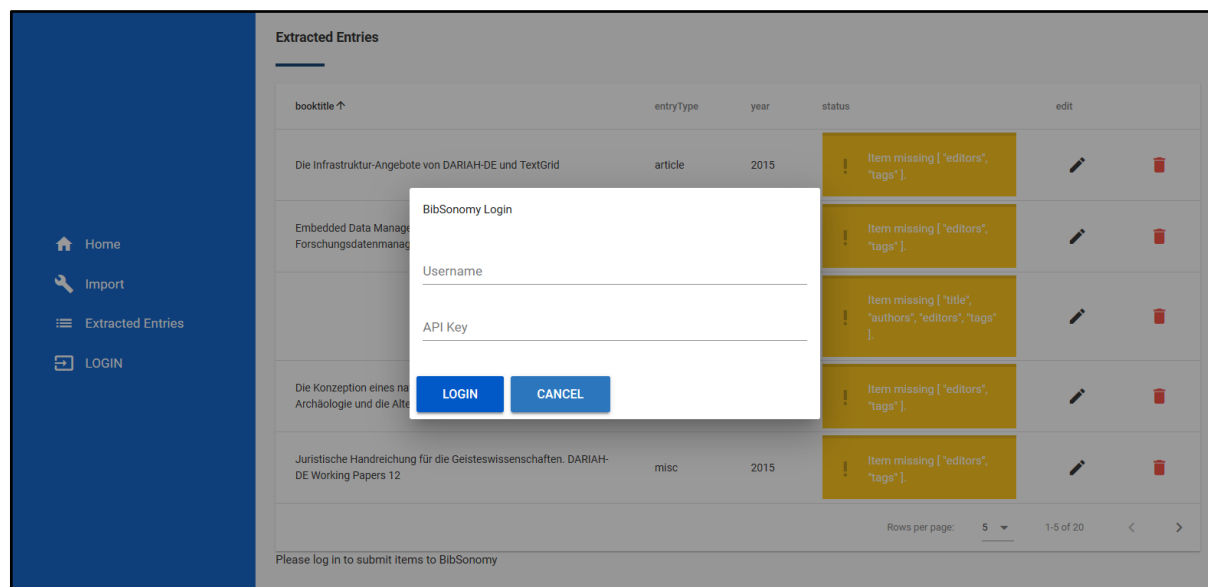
Home
Import
Extracted Entries
LOGIN

Extracted Entries

| booktitle ↑ | entryType | year | status | edit | |
|---|---|---|---|---|---|
| Die Infrastruktur-Angebote von DARIAH-DE und TextGrid | article | 2015 | ! Item missing [ "editors", "tags" ]. | | |
| Embedded Data Manage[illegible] Forschungsdatenmanag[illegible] | | | ! Item missing [ "editors", "tags" ]. | | |
| | | | ! Item missing [ "title", "authors", "editors", "tags" ]. | | |
| Die Konzeption eines na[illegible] Archäologie und die Alte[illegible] | | | ! Item missing [ "editors", "tags" ]. | | |
| Juristische Handreichung für die Geisteswissenschaften. DARIAH-DE Working Papers 12 | misc | 2015 | ! Item missing [ "editors", "tags" ]. | | |

Rows per page: 5 1-5 of 20

Please log in to submit items to BibSonomy

BibSonomy Login

Username

API Key

LOGIN CANCEL